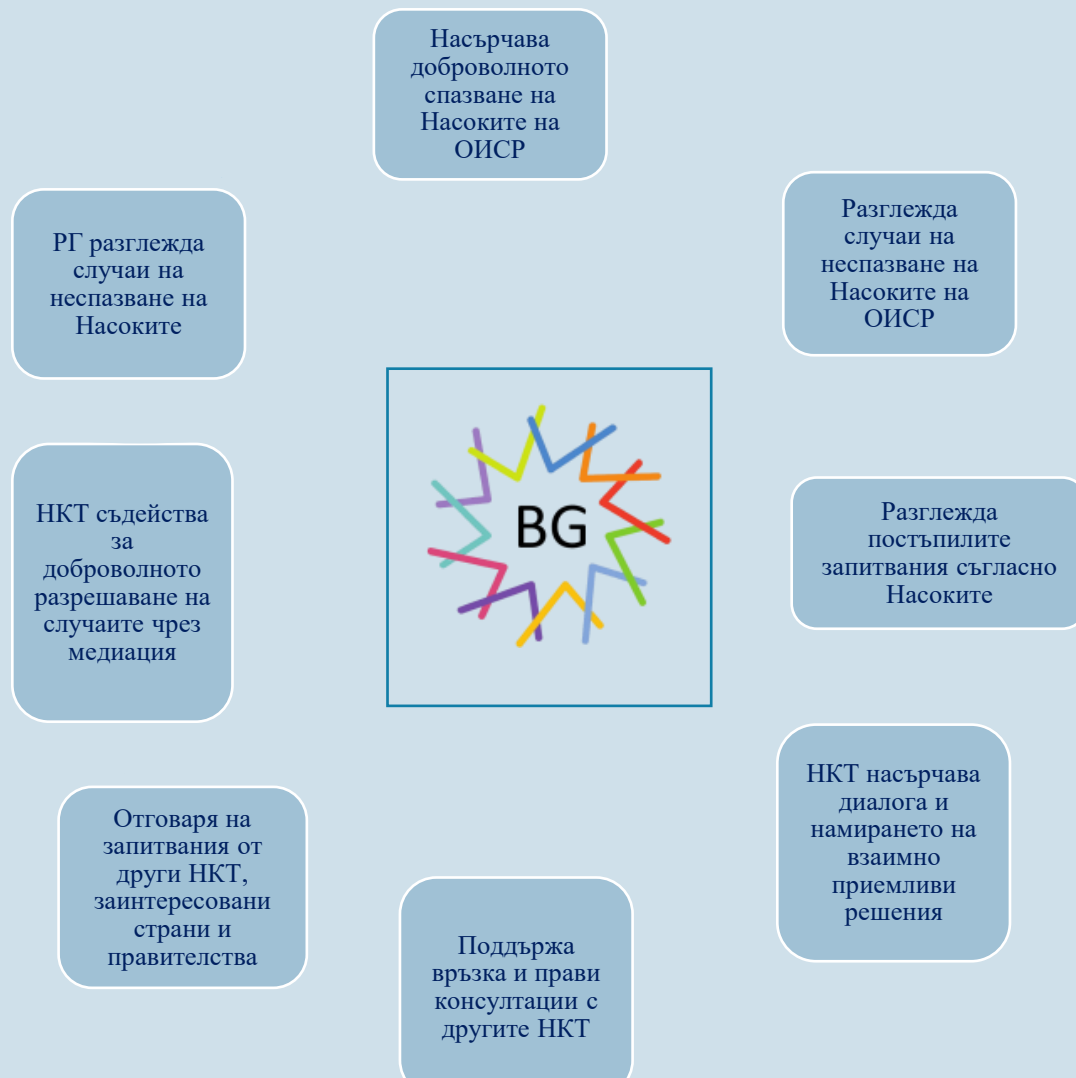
Насърчава доброволното спазване на Насоките на ОИСР

РГ разглежда случаи на неспазване на Насоките

Разглежда случаи на неспазване на Насоките на ОИСР

BG

НКТ съдейства за доброволното разрешаване на случаите чрез медиация

Разглежда постъпилите запитвания съгласно Насоките

НКТ насърчава диалога и намирането на взаимно приемливи решения

Отговаря на запитвания от други НКТ, заинтересовани страни и правителства

Поддържа връзка и прави консултации с другите НКТ